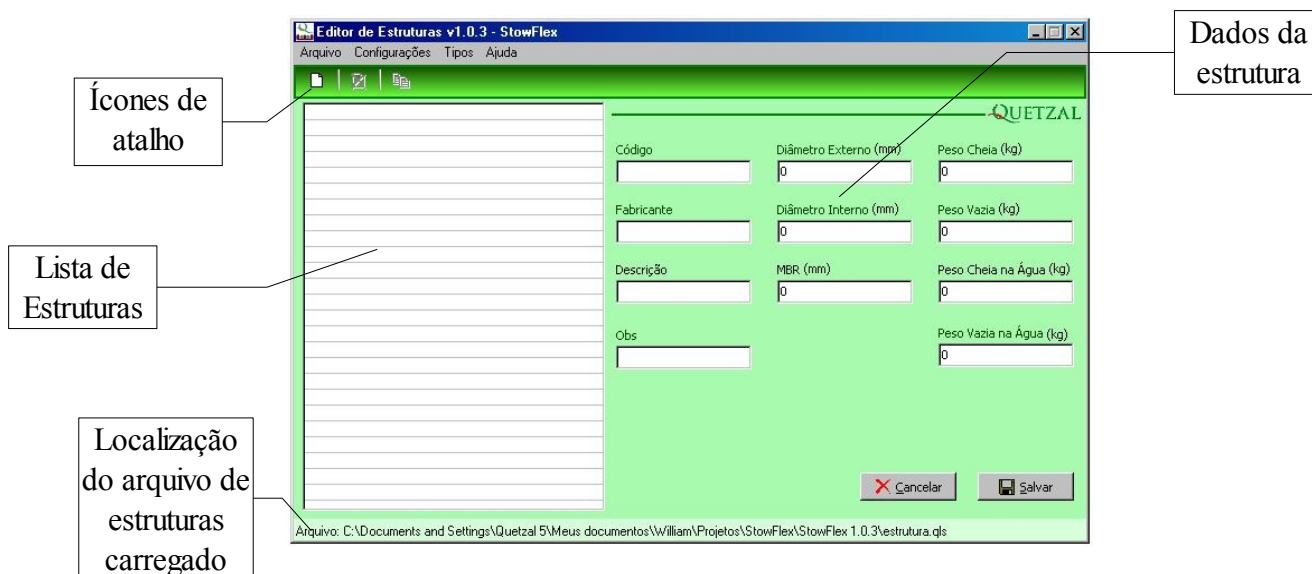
Editor de Estruturas v1.0.3 - StowFlex

Arquivo Configurações Tipos Ajuda

Dados da estrutura

Ícones de atalho

QUETZAL

Código

Diâmetro Externo (mm)

0

Peso Cheia (kg)

0

Fabricante

Diâmetro Interno (mm)

0

Peso Vazia (kg)

0

Lista de Estruturas

Descrição

MBR (mm)

0

Peso Cheia na Água (kg)

0

Obs

Peso Vazia na Água (kg)

0

Localização do arquivo de estruturas carregado

Cancelar

Salvar

Arquivo: C:\Documents and Settings\Quetzal 5\Meus documentos\William\Projetos\StowFlex\StowFlex 1.0.3\estrutura.qls